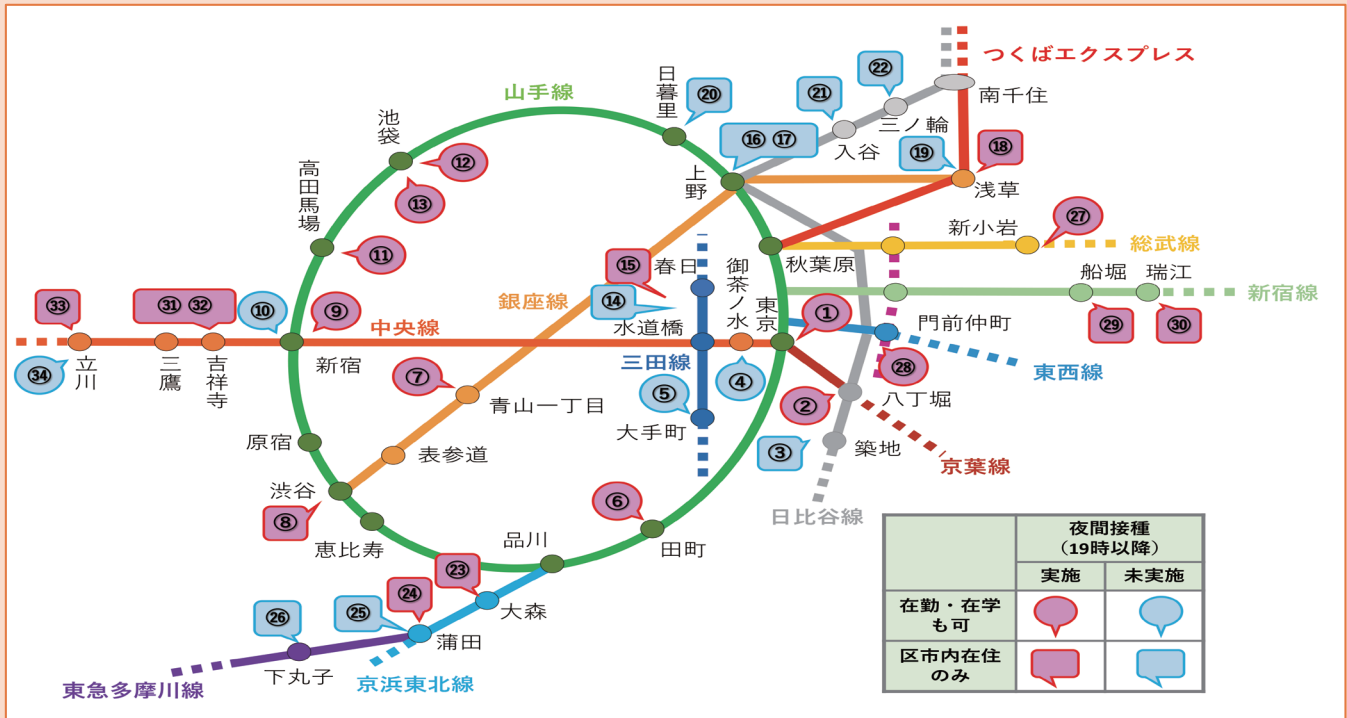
つくばエクスプレス
南千住
山手線
日暮里
⑳
㉑
㉒
三ノ輪
入谷
⑯ ⑰
⑱
⑲
浅草
池袋
⑫
⑬
高田馬場
上野
⑪
新小岩
㉗
総武線
秋葉原
⑮
春日
御茶ノ水
船堀
瑞江
新宿線
㉝
㉛ ㉜
⑩
⑨
銀座線
⑭
東京
①
門前仲町
中央線
水道橋
㉙
㉚
立川
三鷹
吉祥寺
新宿
三田線
㉞
⑦
④
㉘
東西線
⑤
青山一丁目
②
八丁堀
原宿
大手町
③
築地
表参道
京葉線
渋谷
⑥
日比谷線
⑧
恵比寿
品川
田町
㉓
㉔
大森
㉖
㉕
蒲田
下丸子
東急多摩川線
京浜東北線

| | 夜間接種（19時以降） | |
|---|---|---|
| | 実施 | 未実施 |
| 在勤・在学も可 | | |
| 区市内在住のみ | | |